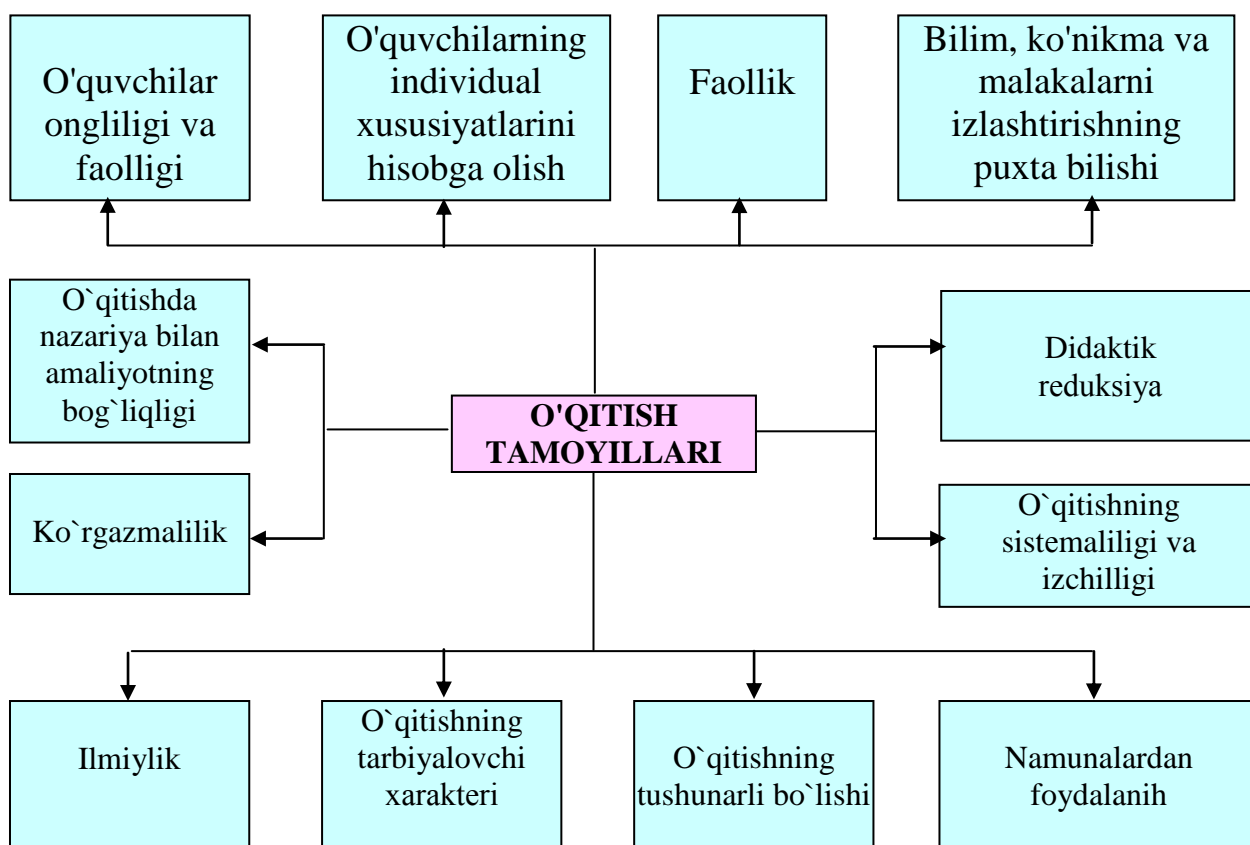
O'quvchilar ongliligi va faolligi

O'quvchilarning individual xususiyatlarini hisobga olish

Faollik

Bilim, ko'nikma va malakalarni izlashtirishning puxta bilishi

O`qitishda nazariya bilan amaliyotning bog`liqligi

O'QITISH TAMOYILLARI

Didaktik reduksiya

Ko`rgazmalilik

O`qitishning sistemaliligi va izchilligi

Ilmiylik

O`qitishning tarbiyalovchi xarakteri

O`qitishning tushunarli bo`lishi

Namunalardan foydalanih